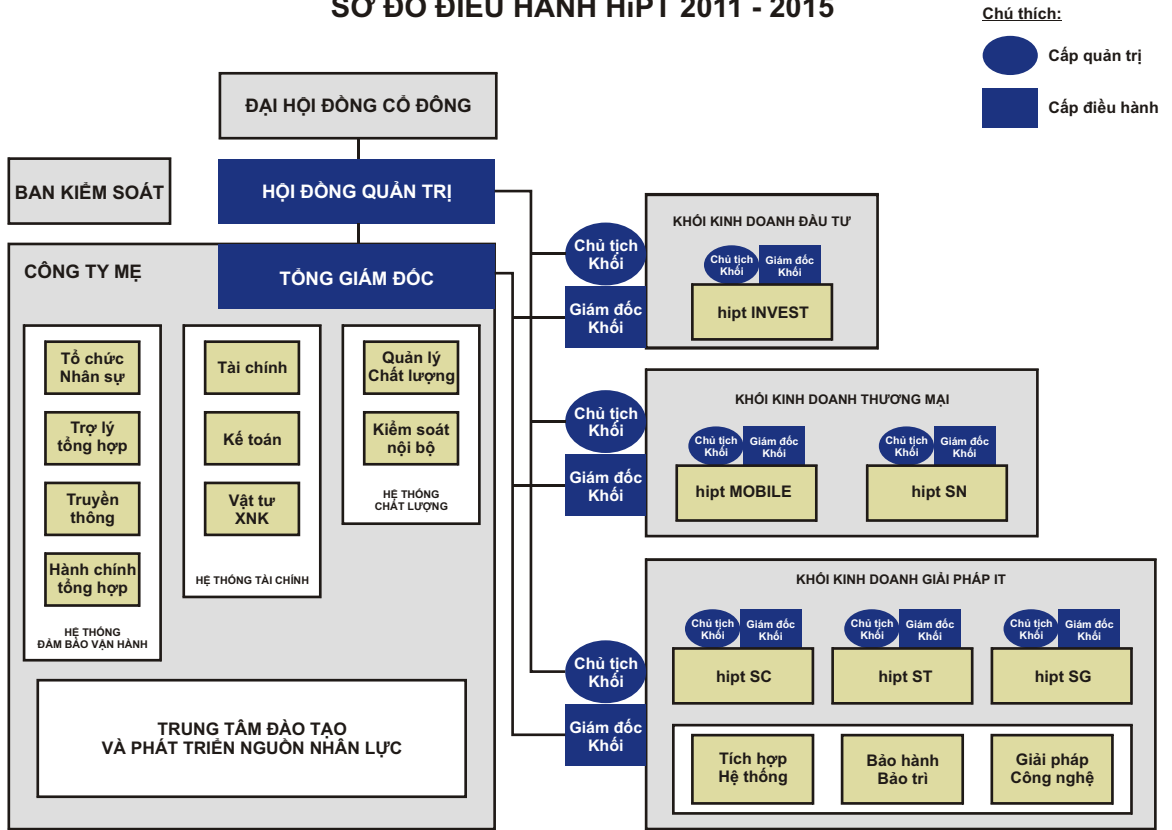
SƠ ĐỒ ĐIỀU HÀNH HiPT 2011 - 2015

Chú thích:
Cấp quản trị
Cấp điều hành

ĐẠI HỘI ĐỒNG CỔ ĐÔNG

BAN KIỂM SOÁT

HỘI ĐỒNG QUẢN TRỊ

CÔNG TY MẸ

TỔNG GIÁM ĐỐC

Tổ chức Nhân sự
Trợ lý tổng hợp
Truyền thông
Hành chính tổng hợp
HỆ THỐNG ĐẢM BẢO VẬN HÀNH

Tài chính
Kế toán
Vật tư XNK
HỆ THỐNG TÀI CHÍNH

Quản lý Chất lượng
Kiểm soát nội bộ
HỆ THỐNG CHẤT LƯỢNG

TRUNG TÂM ĐÀO TẠO VÀ PHÁT TRIỂN NGUỒN NHÂN LỰC

Chủ tịch Khối
Giám đốc Khối

KHỐI KINH DOANH ĐẦU TƯ
Chủ tịch Khối
Giám đốc Khối
hipt INVEST

Chủ tịch Khối
Giám đốc Khối

KHỐI KINH DOANH THƯƠNG MẠI
Chủ tịch Khối
Giám đốc Khối
hipt MOBILE
Chủ tịch Khối
Giám đốc Khối
hipt SN

Chủ tịch Khối
Giám đốc Khối

KHỐI KINH DOANH GIẢI PHÁP IT
Chủ tịch Khối
Giám đốc Khối
hipt SC
Chủ tịch Khối
Giám đốc Khối
hipt ST
Chủ tịch Khối
Giám đốc Khối
hipt SG

Tích hợp Hệ thống
Bảo hành Bảo trì
Giải pháp Công nghệ